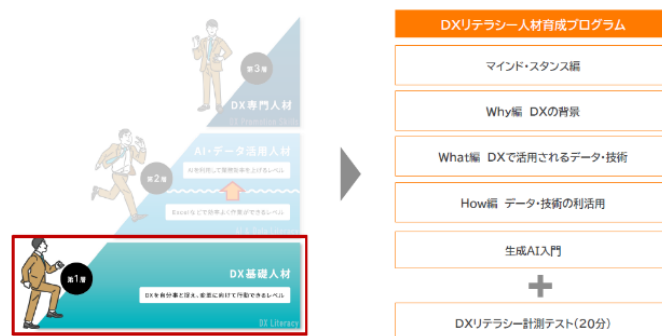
第3層

DX専門人材

DX Promotion Skill

AI・データ活用人材

AIを利用して業務効率を上げるレベル

第2層

Excelなどで効率よく作業ができるレベル

DX Data Literacy

第1層

DX基礎人材

DXを自分事と捉え、変革に向けて行動できるレベル

DX Literacy

DXリテラシー人材育成プログラム

マインド・スタンス編

Why編 DXの背景

What編 DXで活用されるデータ・技術

How編 データ・技術の利活用

生成AI入門

DXリテラシー計測テスト(20分)